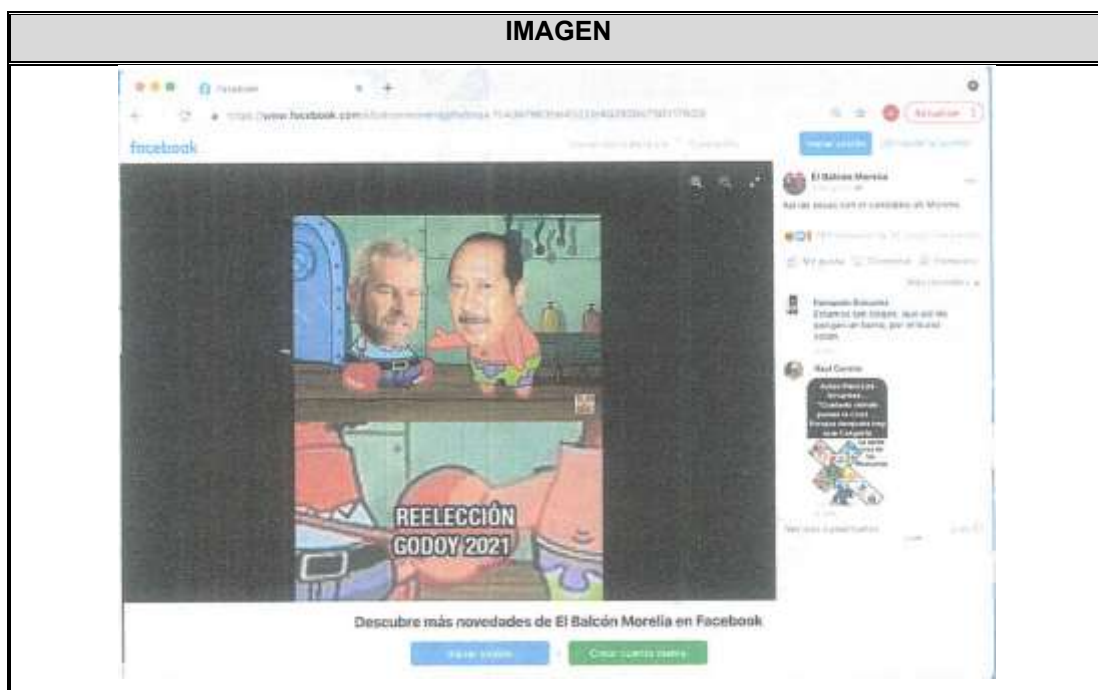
IMAGEN

Facebook

https://www.facebook.com/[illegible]

Actualizar

facebook

Iniciar sesión

El Balcón Morelia

Así las cosas con el candidato de Morena

Me gusta Comentar Compartir

Fernando Bocanegra
Estamos tan jodidos, que así de pelados en barco, por el buen estado.

Raul Corona

REELECCIÓN GODOY 2021

Descubre más novedades de El Balcón Morelia en Facebook

Iniciar sesión

Crear cuenta nueva